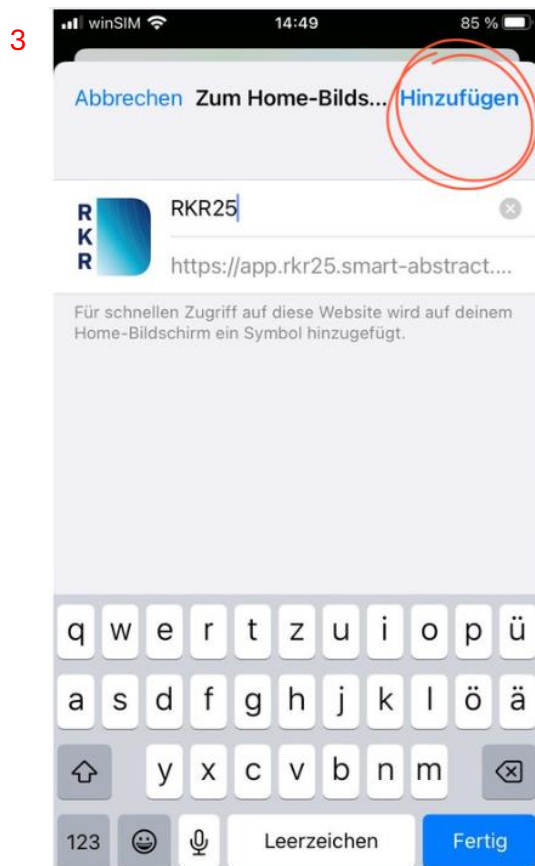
3

winSIM 14:49 85 %

Abbrechen Zum Home-Bilds... Hinzufügen

RKR

RKR25

https://app.rkr25.smart-abstract....

Für schnellen Zugriff auf diese Website wird auf deinem Home-Bildschirm ein Symbol hinzugefügt.

q w e r t z u i o p ü
a s d f g h j k l ö ä
y x c v b n m
123 Leerzeichen Fertig